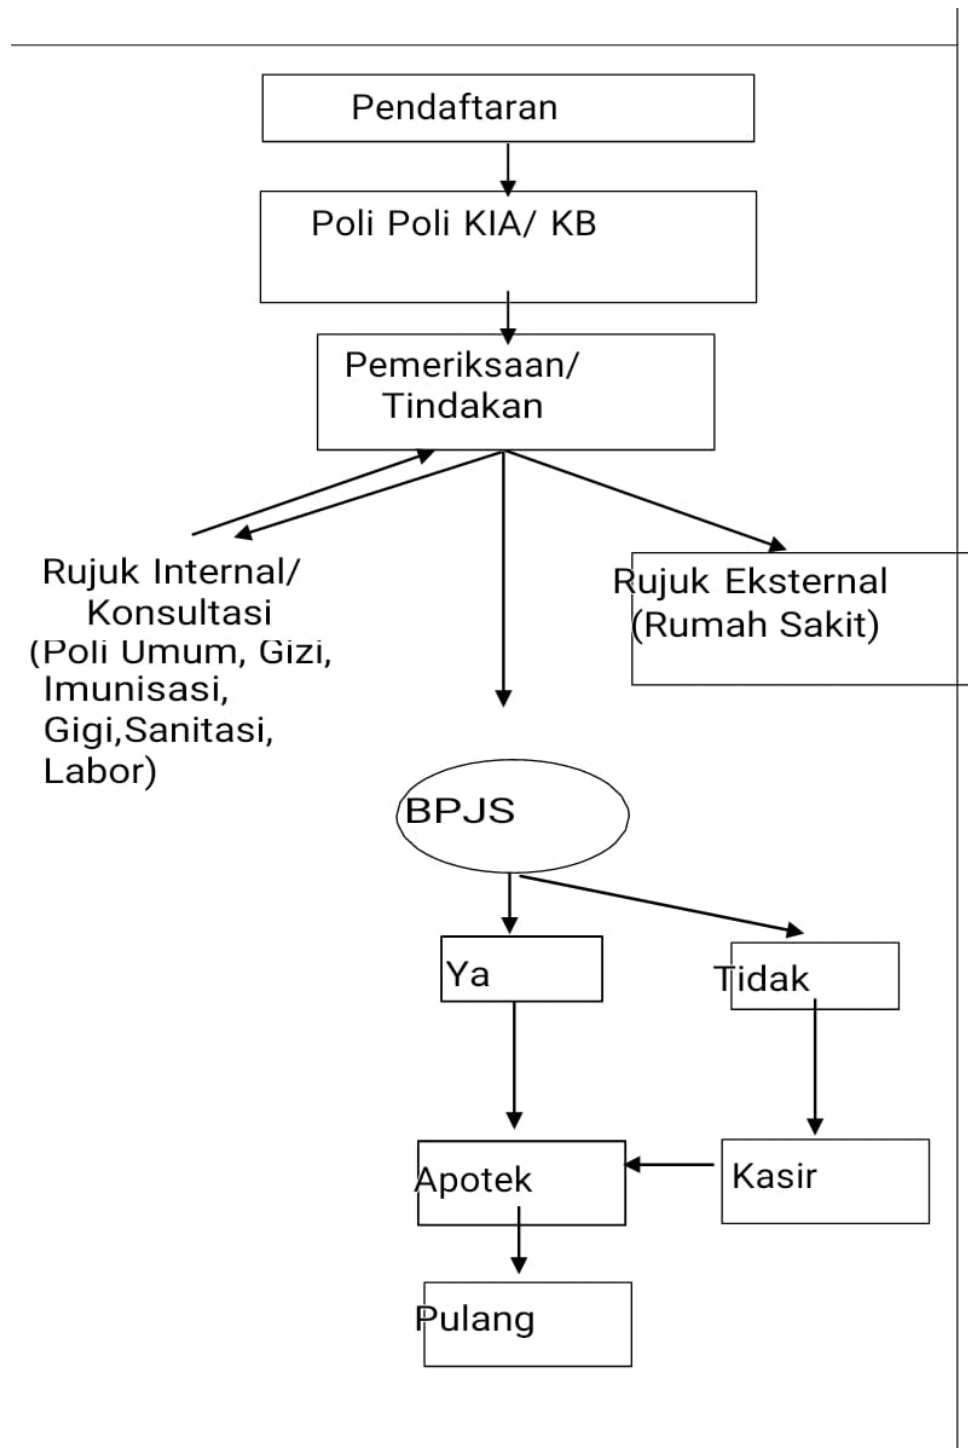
Pendaftaran

Poli Poli KIA/ KB

Pemeriksaan/ Tindakan

Rujuk Internal/ Konsultasi (Poli Umum, Gizi, Imunisasi, Gigi,Sanitasi, Labor)

Rujuk Eksternal (Rumah Sakit)

BPJS

Ya

Tidak

Apotek

Kasir

Pulang